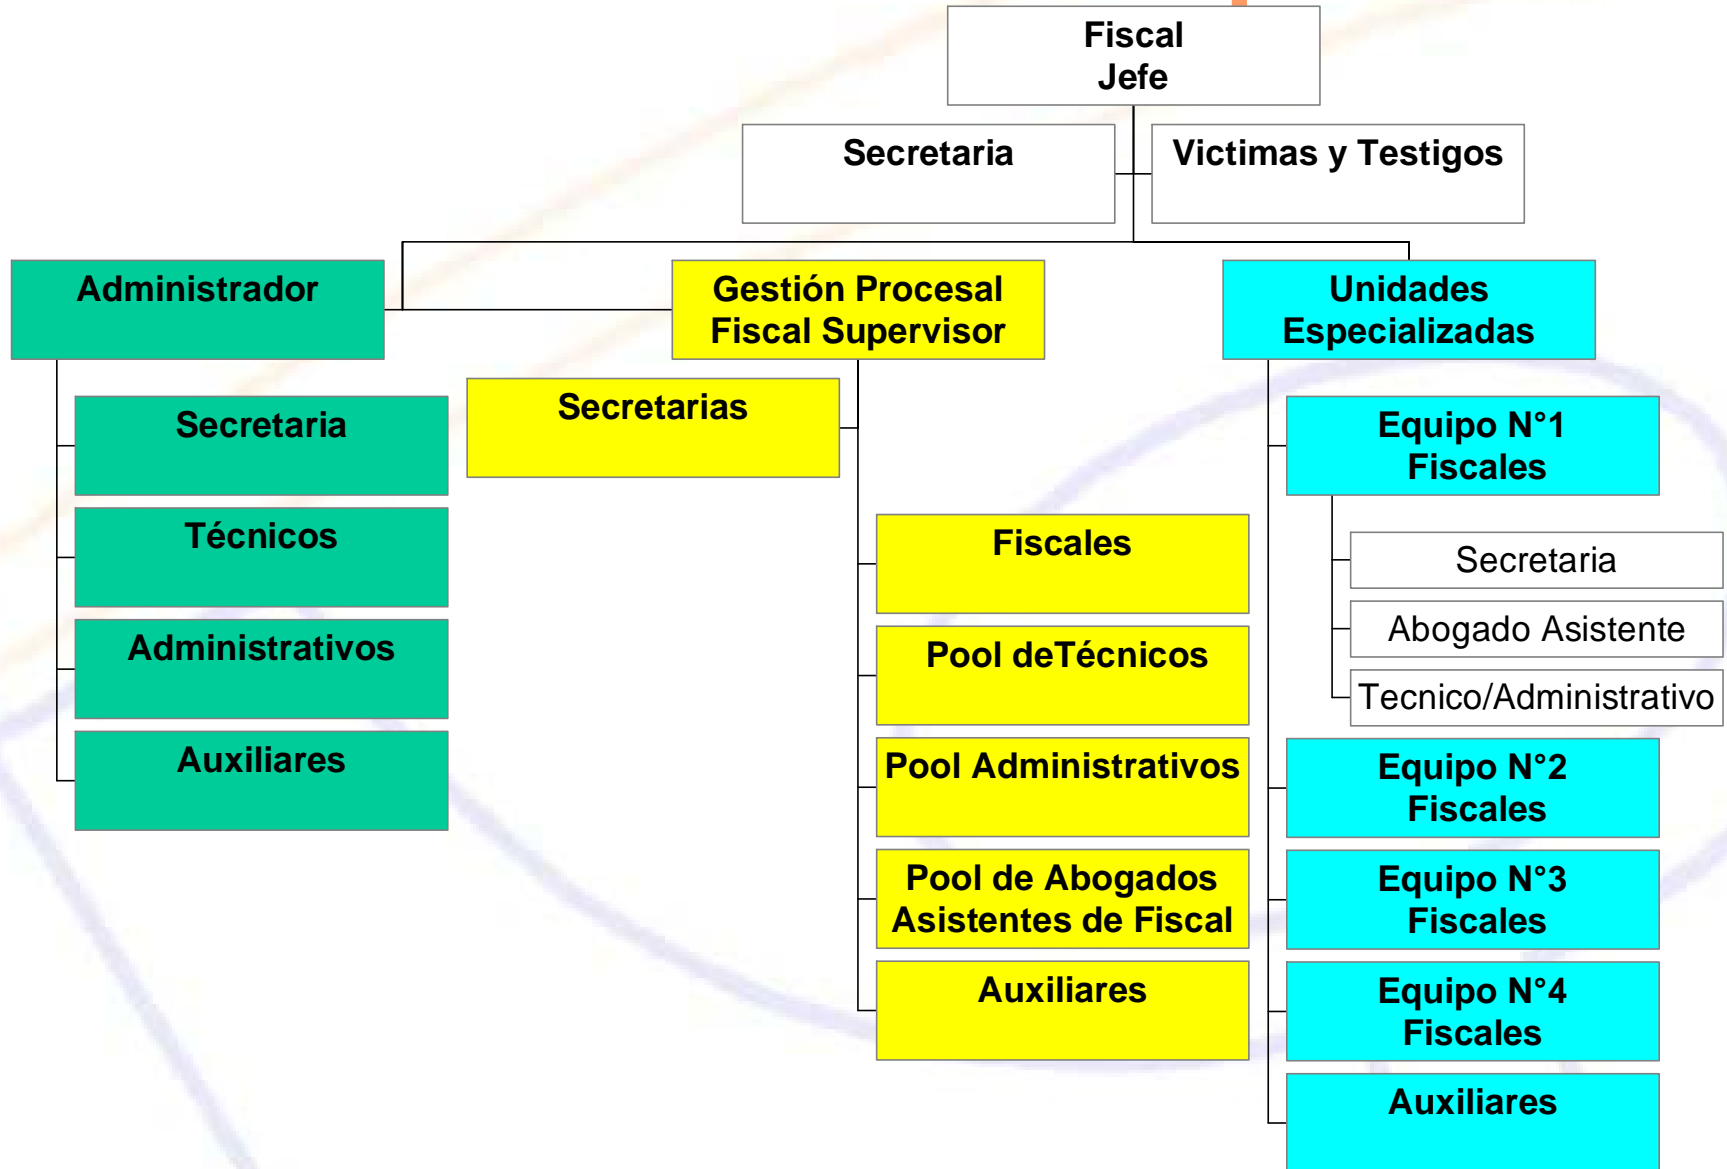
Fiscal
Jefe

Secretaria

Victimas y Testigos

Administrador

Gestión Procesal
Fiscal Supervisor

Unidades
Especializadas

Secretaria

Técnicos

Administrativos

Auxiliares

Secretarias

Fiscales

Pool deTécnicos

Pool Administrativos

Pool de Abogados
Asistentes de Fiscal

Auxiliares

Equipo N°1
Fiscales

Secretaria

Abogado Asistente

Tecnico/Administrativo

Equipo N°2
Fiscales

Equipo N°3
Fiscales

Equipo N°4
Fiscales

Auxiliares